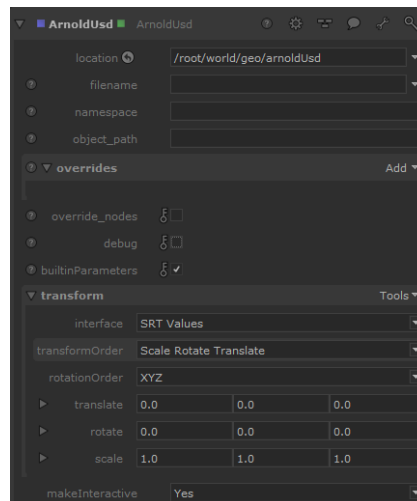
ArnoldUsd ArnoldUsd

location /root/world/geo/arnoldUsd

filename

namespace

object_path

overrides Add

override_nodes

debug

builtinParameters

transform Tools

interface SRT Values

transformOrder Scale Rotate Translate

rotationOrder XYZ

| | | | |
|---|---|---|---|
| translate | 0.0 | 0.0 | 0.0 |
| rotate | 0.0 | 0.0 | 0.0 |
| scale | 1.0 | 1.0 | 1.0 |

makeInteractive Yes